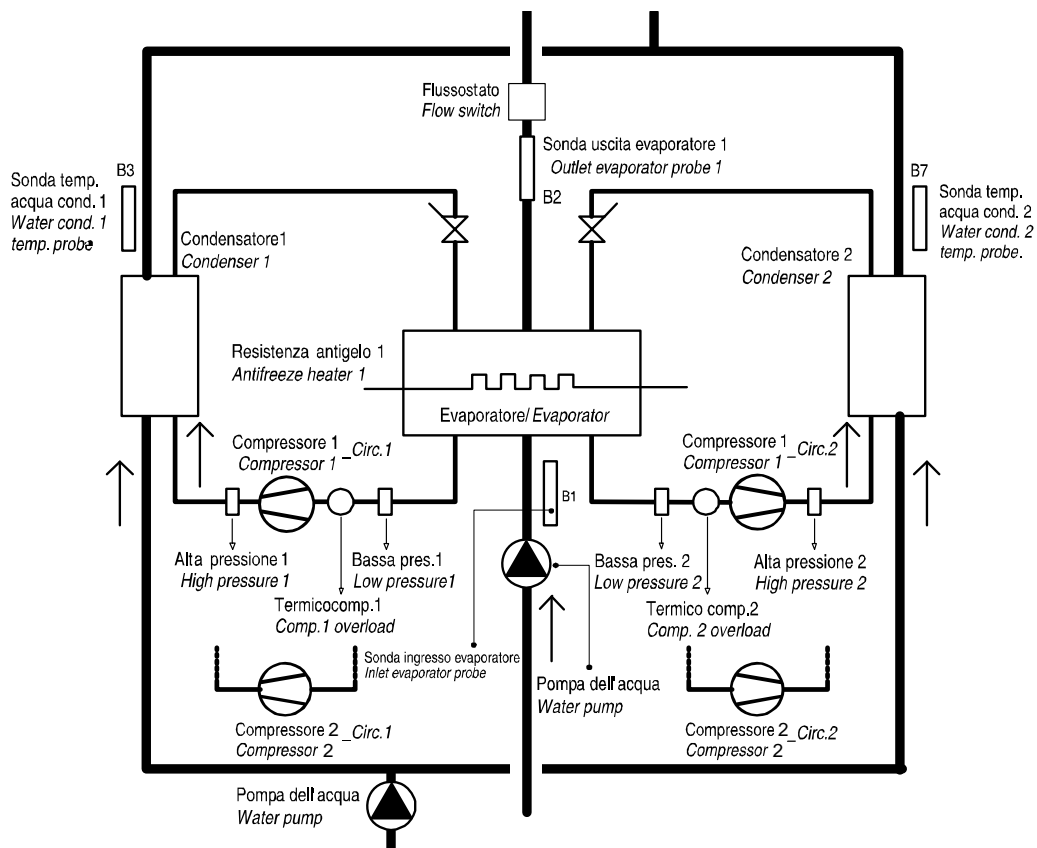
Flussostato
Flow switch

Sonda uscita evaporatore 1
Outlet evaporator probe 1

B2

B3

Sonda temp. acqua cond. 1
Water cond. 1 temp. probe

Condensatore1
Condenser 1

B7

Sonda temp. acqua cond. 2
Water cond. 2 temp. probe.

Condensatore 2
Condenser 2

Resistenza antigelo 1
Antifreeze heater 1

Evaporatore/ Evaporator

Compressore 1 _Circ.1
Compressor 1

Compressore 1 _Circ.2
Compressor 1

B1

Alta pressione 1
High pressure 1

Bassa pres.1
Low pressure1

Termicocomp.1
Comp.1 overload

Bassa pres. 2
Low pressure 2

Alta pressione 2
High pressure 2

Termico comp.2
Comp. 2 overload

Sonda ingresso evaporatore
Inlet evaporator probe

Pompa dell'acqua
Water pump

Compressore 2 _Circ.1
Compressor 2

Compressore 2 _Circ.2
Compressor 2

Pompa dell'acqua
Water pump